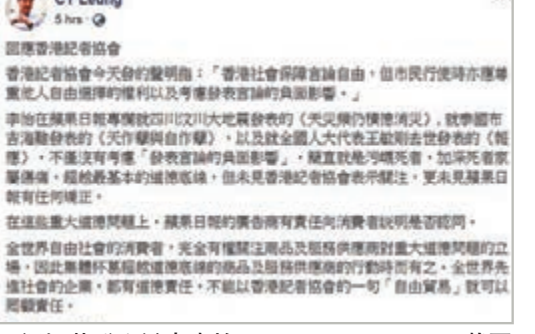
CY Leung
5 hrs · 

回應香港記者協會

香港記者協會今天發的聲明指：「香港社會保障言論自由，但市民行使時亦應尊重他人自由選擇的權利以及考慮發表言論的負面影響。」

幸怡在蘋果日報專欄就四川汶川大地震發表的《天災難仍猶撫鴻災》，就華國市吉海難發表的《天作孽與自作孽》，以及就全國人大代表王敏剛去世發表的《報應》，不僅沒有考慮「發表言論的負面影響」，其直就是污衊死者，加深死者家屬傷痛，經常最基本的道德底線，但未見香港記者協會表示關注，更未見蘋果日報有任何矯正。

在這些重大道德問題上，蘋果日報的責任應有責任向消費者說明是否認同。

全世界自由社會的消費者，完全有權關注商品及服務供應商對重大道德問題的立場，因此集體杯葛這些違背道德底線的商品及服務供應商的行動時而有之。全世界先進社會的企業，都有道德責任，不能以香港記者協會的一句「自由貿易」就可以屈顧責任。